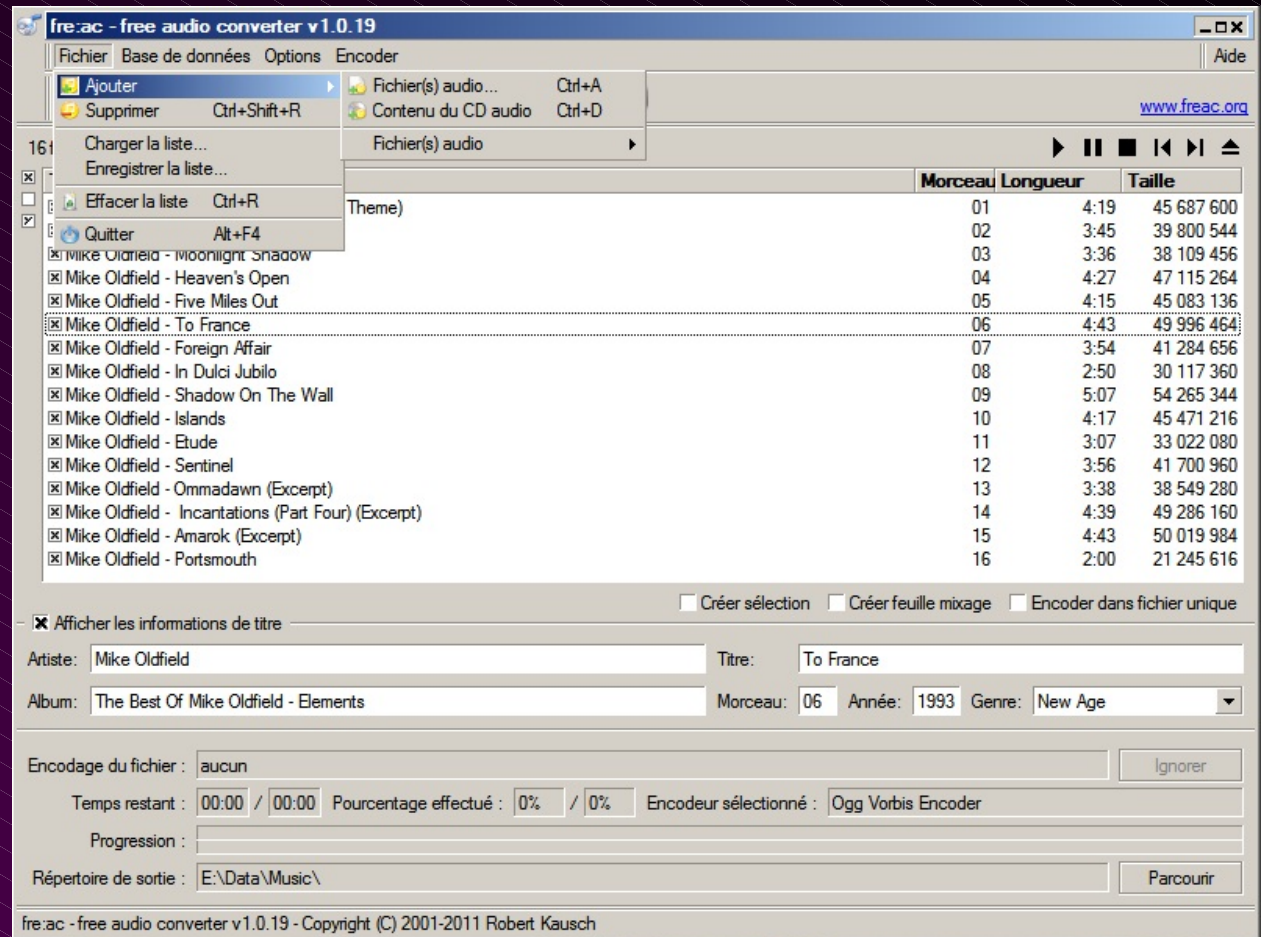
fre:ac - free audio converter v1.0.19

Fichier Base de données Options Encoder Aide

Ajouter
Supprimer Ctrl+Shift+R
Charger la liste...
Enregistrer la liste...
Effacer la liste Ctrl+R
Quitter Alt+F4

Fichier(s) audio... Ctrl+A
Contenu du CD audio Ctrl+D
Fichier(s) audio

www.freac.org

16 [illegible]

| | Morceau | Longueur | Taille |
|---|---|---|---|
| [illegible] Theme) | 01 | 4:19 | 45 687 600 |
| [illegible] | 02 | 3:45 | 39 800 544 |
| Mike Oldfield - Moonlight Shadow | 03 | 3:36 | 38 109 456 |
| Mike Oldfield - Heaven's Open | 04 | 4:27 | 47 115 264 |
| Mike Oldfield - Five Miles Out | 05 | 4:15 | 45 083 136 |
| Mike Oldfield - To France | 06 | 4:43 | 49 996 464 |
| Mike Oldfield - Foreign Affair | 07 | 3:54 | 41 284 656 |
| Mike Oldfield - In Dulci Jubilo | 08 | 2:50 | 30 117 360 |
| Mike Oldfield - Shadow On The Wall | 09 | 5:07 | 54 265 344 |
| Mike Oldfield - Islands | 10 | 4:17 | 45 471 216 |
| Mike Oldfield - Etude | 11 | 3:07 | 33 022 080 |
| Mike Oldfield - Sentinel | 12 | 3:56 | 41 700 960 |
| Mike Oldfield - Ommadawn (Excerpt) | 13 | 3:38 | 38 549 280 |
| Mike Oldfield - Incantations (Part Four) (Excerpt) | 14 | 4:39 | 49 286 160 |
| Mike Oldfield - Amarok (Excerpt) | 15 | 4:43 | 50 019 984 |
| Mike Oldfield - Portsmouth | 16 | 2:00 | 21 245 616 |

Créer sélection Créer feuille mixage Encoder dans fichier unique

Afficher les informations de titre

Artiste: Mike Oldfield Titre: To France

Album: The Best Of Mike Oldfield - Elements Morceau: 06 Année: 1993 Genre: New Age

Encodage du fichier : aucun Ignorer

Temps restant : 00:00 / 00:00 Pourcentage effectué : 0% / 0% Encodeur sélectionné : Ogg Vorbis Encoder

Progression :

Répertoire de sortie : E:\Data\Music\ Parcourir

fre:ac - free audio converter v1.0.19 - Copyright (C) 2001-2011 Robert Kausch